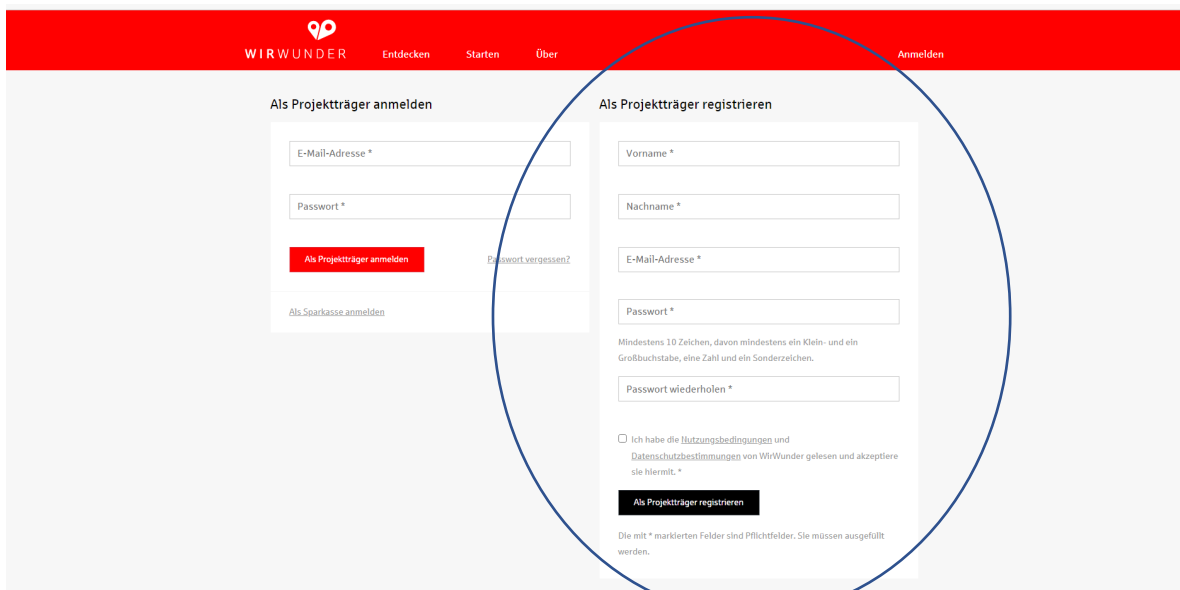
WIRWUNDER Entdecken Starten Über Anmelden

Als Projektträger anmelden

E-Mail-Adresse *

Passwort *

Als Projektträger anmelden

Passwort vergessen?

Als Sparkasse anmelden

Als Projektträger registrieren

Vorname *

Nachname *

E-Mail-Adresse *

Passwort *

Mindestens 10 Zeichen, davon mindestens ein Klein- und ein Großbuchstabe, eine Zahl und ein Sonderzeichen.

Passwort wiederholen *

Ich habe die Nutzungsbedingungen und Datenschutzbestimmungen von WirWunder gelesen und akzeptiere sie hiermit. *

Als Projektträger registrieren

Die mit * markierten Felder sind Pflichtfelder. Sie müssen ausgefüllt werden.